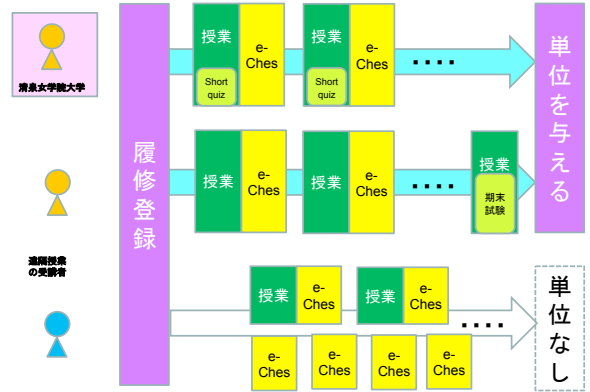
清泉女学院大学

遠隔授業の受講者

履修登録

授業
Short quiz
e-Ches
授業
Short quiz
e-Ches
・・・・

単位を与える

授業
e-Ches
授業
e-Ches
・・・・
授業
期末試験

授業
e-Ches
授業
e-Ches
・・・・

e-Ches
e-Ches
e-Ches
e-Ches

単位なし